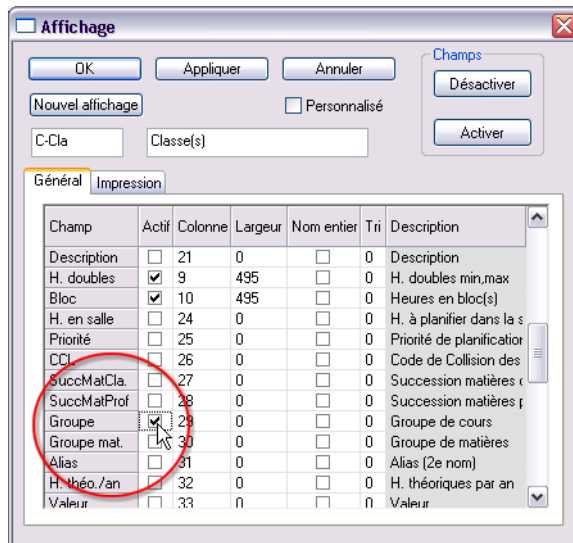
Affichage

OK | Appliquer | Annuler

Champs
Désactiver
Activer

Nouvel affichage
Personnalisé

C-Cla
Classe(s)

Général | Impression

| Champ | Actif | Colonne | Largeur | Nom entier | Tri | Description |
|---|---|---|---|---|---|---|
| Description | ☐ | 21 | 0 | ☐ | 0 | Description |
| H. doubles | ☑ | 9 | 495 | ☐ | 0 | H. doubles min,max |
| Bloc | ☑ | 10 | 495 | ☐ | 0 | Heures en bloc(s) |
| H. en salle | ☐ | 24 | 0 | ☐ | 0 | H. à planifier dans la s |
| Priorité | ☐ | 25 | 0 | ☐ | 0 | Priorité de planificatio |
| CCL | ☐ | 26 | 0 | ☐ | 0 | Code de Collision des |
| SuccMatCla. | ☐ | 27 | 0 | ☐ | 0 | Succession matières c |
| SuccMatProf | ☐ | 28 | 0 | ☐ | 0 | Succession matières p |
| Groupe | ☑ | 29 | 0 | ☐ | 0 | Groupe de cours |
| Groupe mat. | ☐ | 30 | 0 | ☐ | 0 | Groupe de matières |
| Alias | ☐ | 31 | 0 | ☐ | 0 | Alias (2e nom) |
| H. théo./an | ☐ | 32 | 0 | ☐ | 0 | H. théoriques par an |
| Valeur | ☐ | 33 | 0 | ☐ | 0 | Valeur |